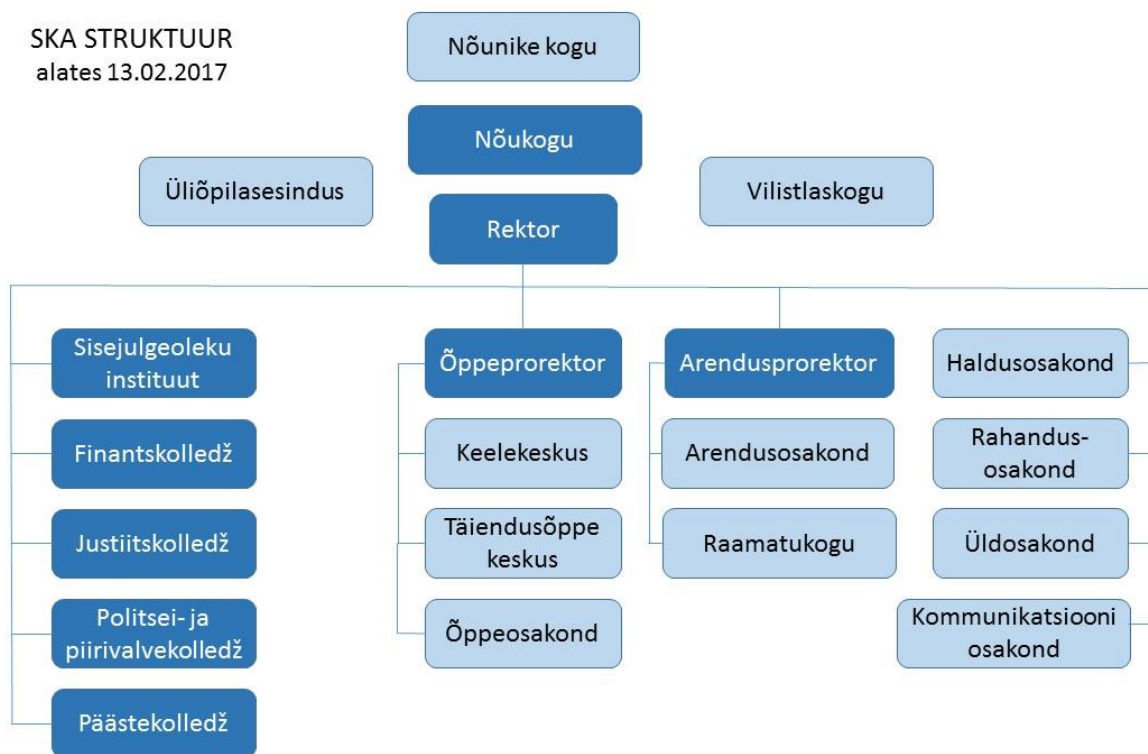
SKA STRUKTUUR
alates 13.02.2017

Nõunike kogu

Nõukogu

Üliõpilasesindus

Vilistlaskogu

Rektor

Sisejulgeoleku instituut

Finantskolledž

Justiitskolledž

Politsei- ja piirivalvekolledž

Päästekolledž

Õppeprorektor

Keelekeskus

Täiendusõppe keskus

Õppeosakond

Arendusprorektor

Arendusosakond

Raamatukogu

Haldusosakond

Rahandus-osakond

Üldosakond

Kommunikatsiooni osakond